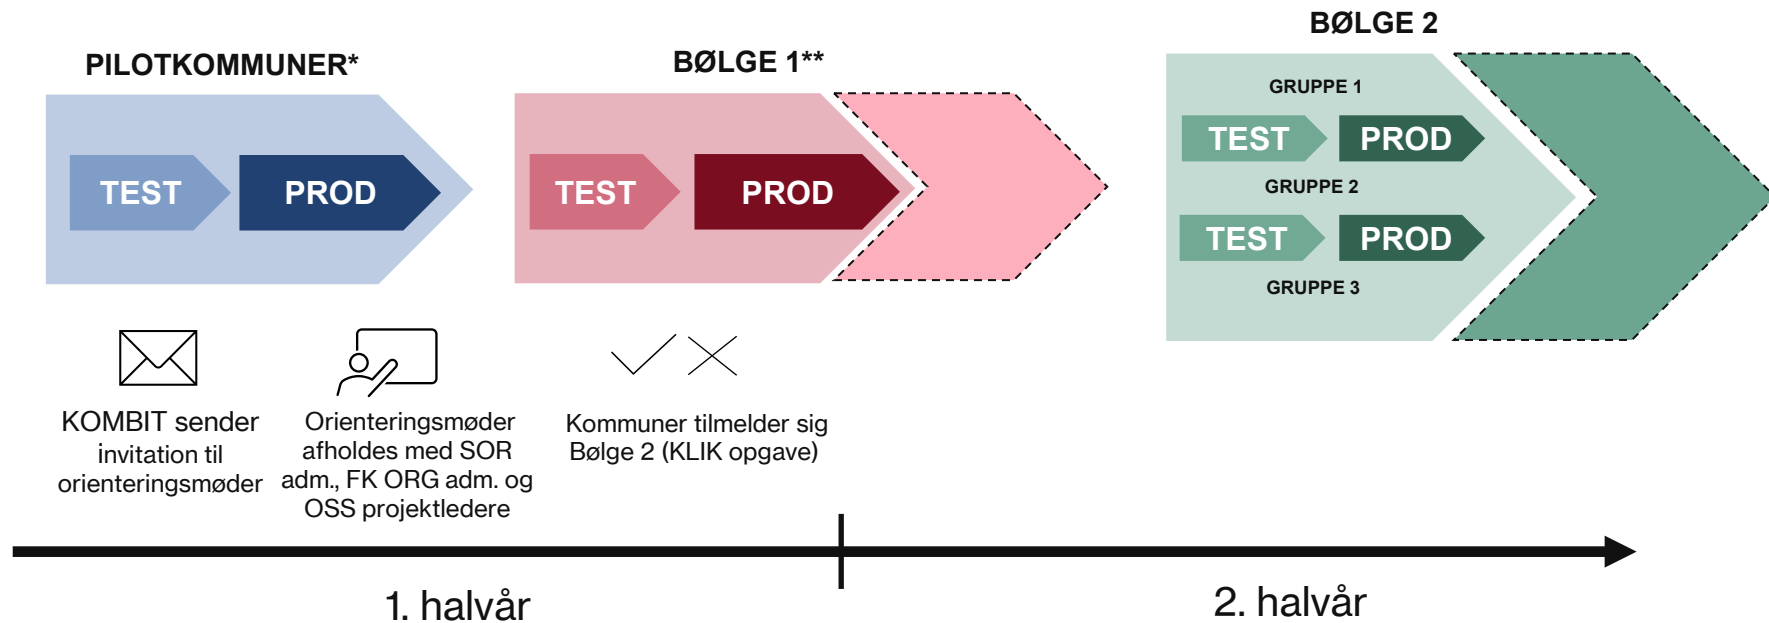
PILOTKOMMUNER*

TEST

PROD

BØLGE 1**

TEST

PROD

BØLGE 2

GRUPPE 1

TEST

PROD

GRUPPE 2

TEST

PROD

GRUPPE 3

KOMBIT sender invitation til orienteringsmøder

Orienteringsmøder afholdes med SOR adm., FK ORG adm. og OSS projektledere

Kommuner tilmelder sig Bølge 2 (KLIK opgave)

1. halvår

2. halvår